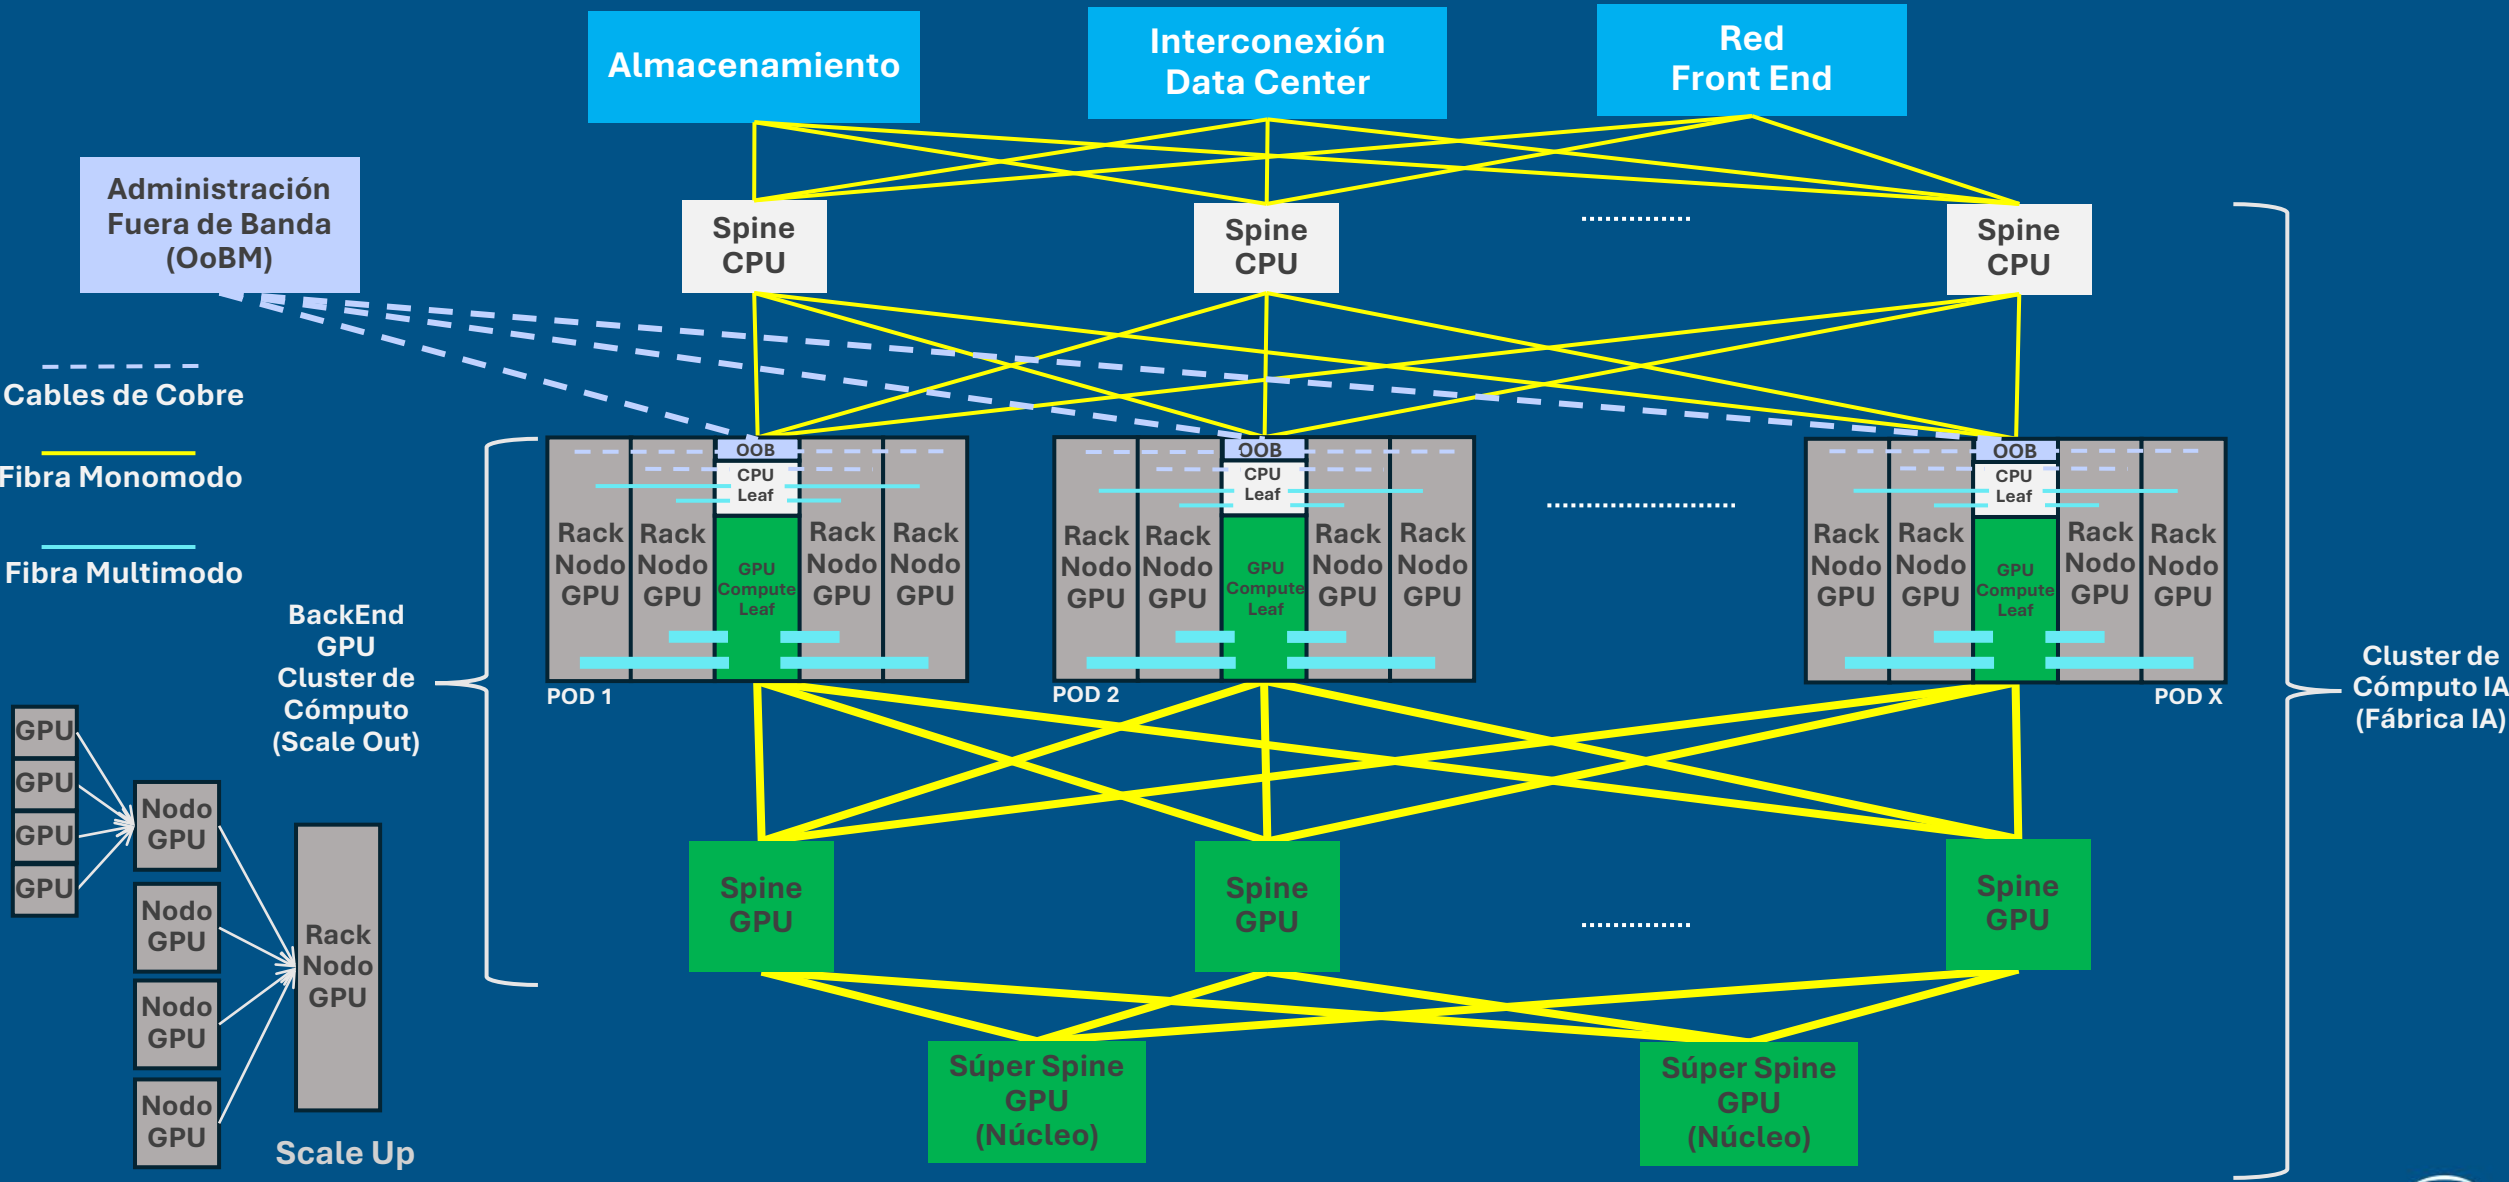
Almacenamiento

Interconexión Data Center

Red Front End

Administración Fuera de Banda (OoBM)

Spine CPU

Spine CPU

..............

Spine CPU

Cables de Cobre

Fibra Monomodo

Fibra Multimodo

OOB
CPU Leaf
Rack Nodo GPU
Rack Nodo GPU
GPU Compute Leaf
Rack Nodo GPU
Rack Nodo GPU
POD 1

OOB
CPU Leaf
Rack Nodo GPU
Rack Nodo GPU
GPU Compute Leaf
Rack Nodo GPU
Rack Nodo GPU
POD 2

.......................

OOB
CPU Leaf
Rack Nodo GPU
Rack Nodo GPU
GPU Compute Leaf
Rack Nodo GPU
Rack Nodo GPU
POD X

BackEnd GPU Cluster de Cómputo (Scale Out)

Cluster de Cómputo IA (Fábrica IA)

GPU
GPU
GPU
GPU

Nodo GPU
Nodo GPU
Nodo GPU
Nodo GPU

Rack Nodo GPU

Scale Up

Spine GPU

Spine GPU

..............

Spine GPU

Súper Spine GPU (Núcleo)

Súper Spine GPU (Núcleo)